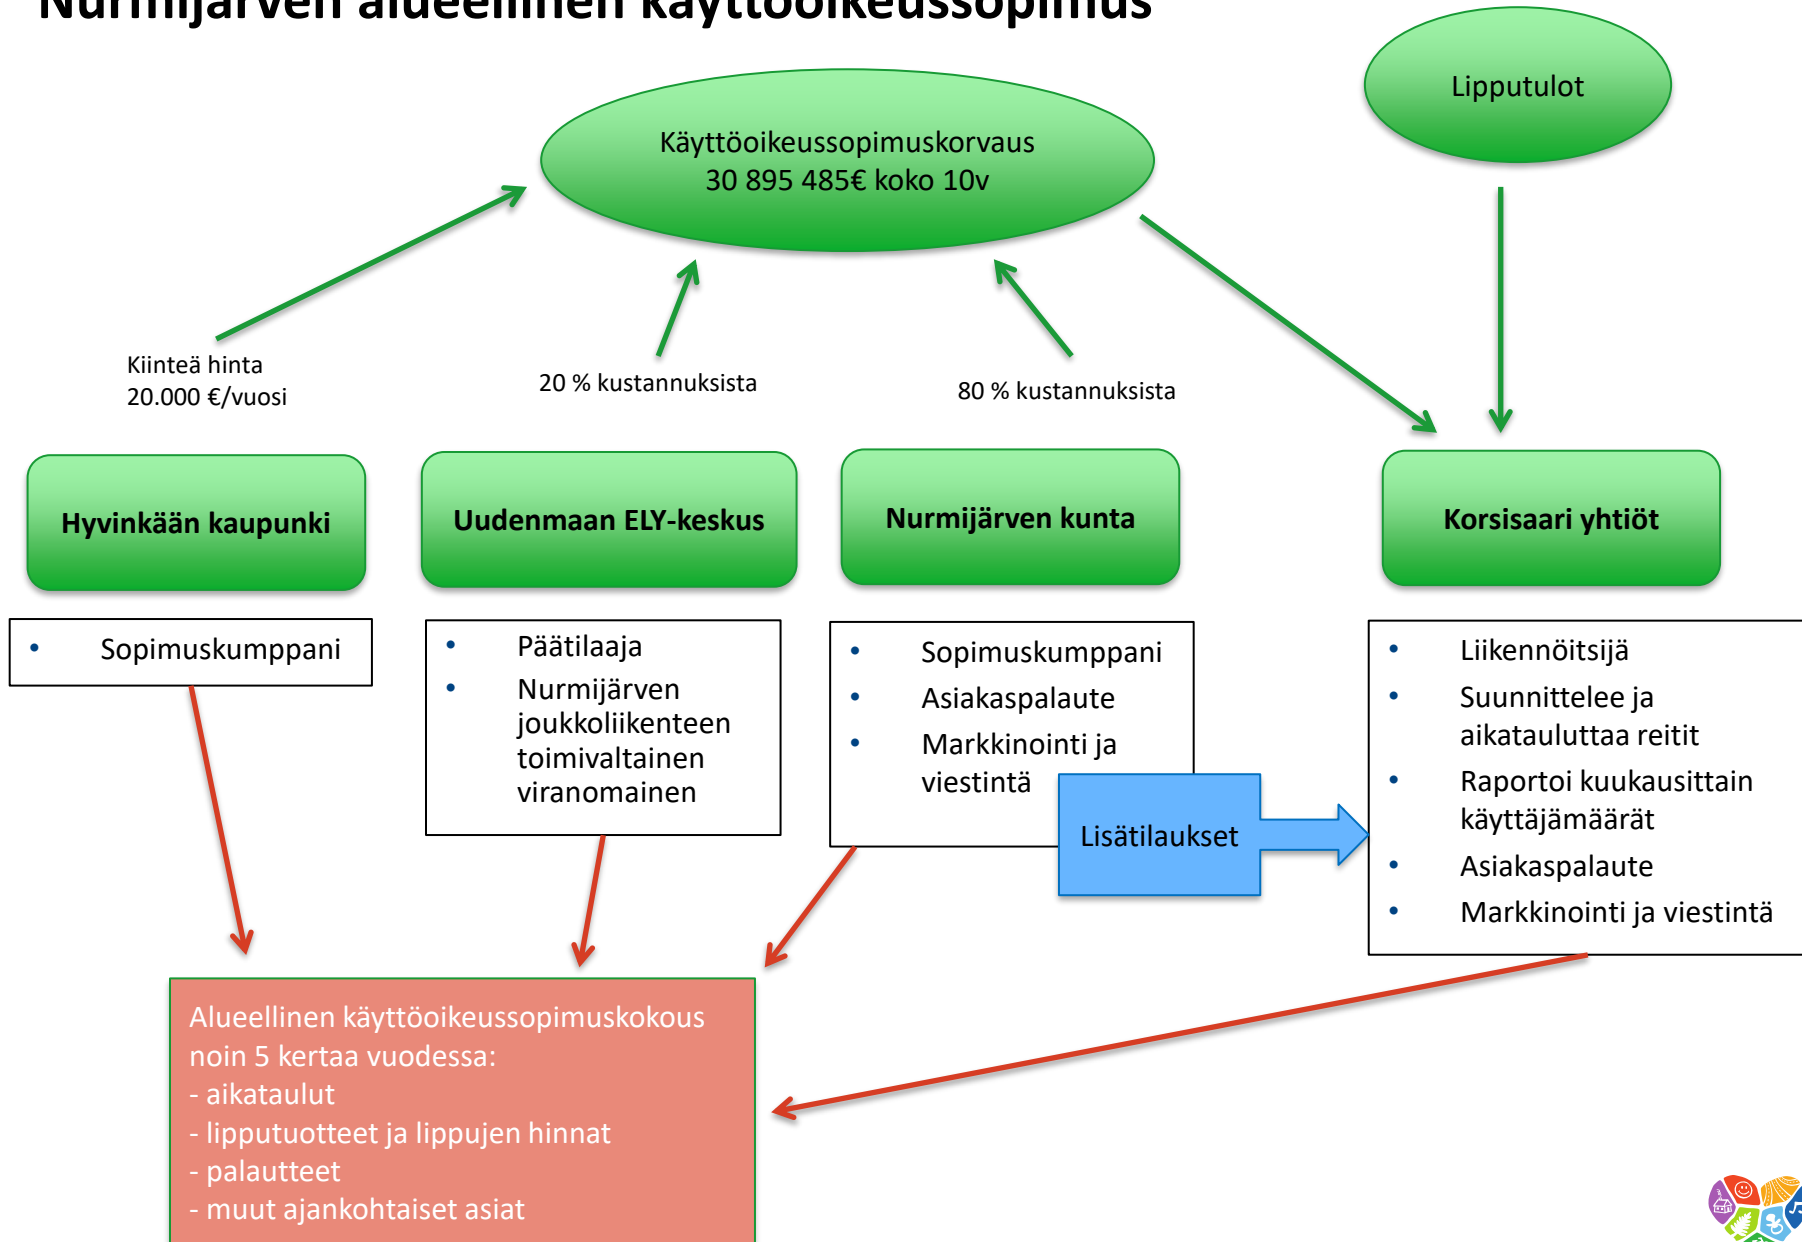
Nurmijärven alueellinen käyttöoikeussopimus

Lipputulot

Käyttöoikeussopimuskorvaus
30 895 485€ koko 10v

Kiinteä hinta
20.000 €/vuosi

20 % kustannuksista

80 % kustannuksista

Hyvinkään kaupunki

Uudenmaan ELY-keskus

Nurmijärven kunta

Korsisaari yhtiöt

• Sopimuskumppani

• Päätilaaja
• Nurmijärven joukkoliikenteen toimivaltainen viranomainen

• Sopimuskumppani
• Asiakaspalaute
• Markkinointi ja viestintä

Lisätilaukset

• Liikennöitsijä
• Suunnittelee ja aikatauluttaa reitit
• Raportoi kuukausittain käyttäjämäärät
• Asiakaspalaute
• Markkinointi ja viestintä

Alueellinen käyttöoikeussopimuskokous noin 5 kertaa vuodessa:
- aikataulut
- lipputuotteet ja lippujen hinnat
- palautteet
- muut ajankohtaiset asiat